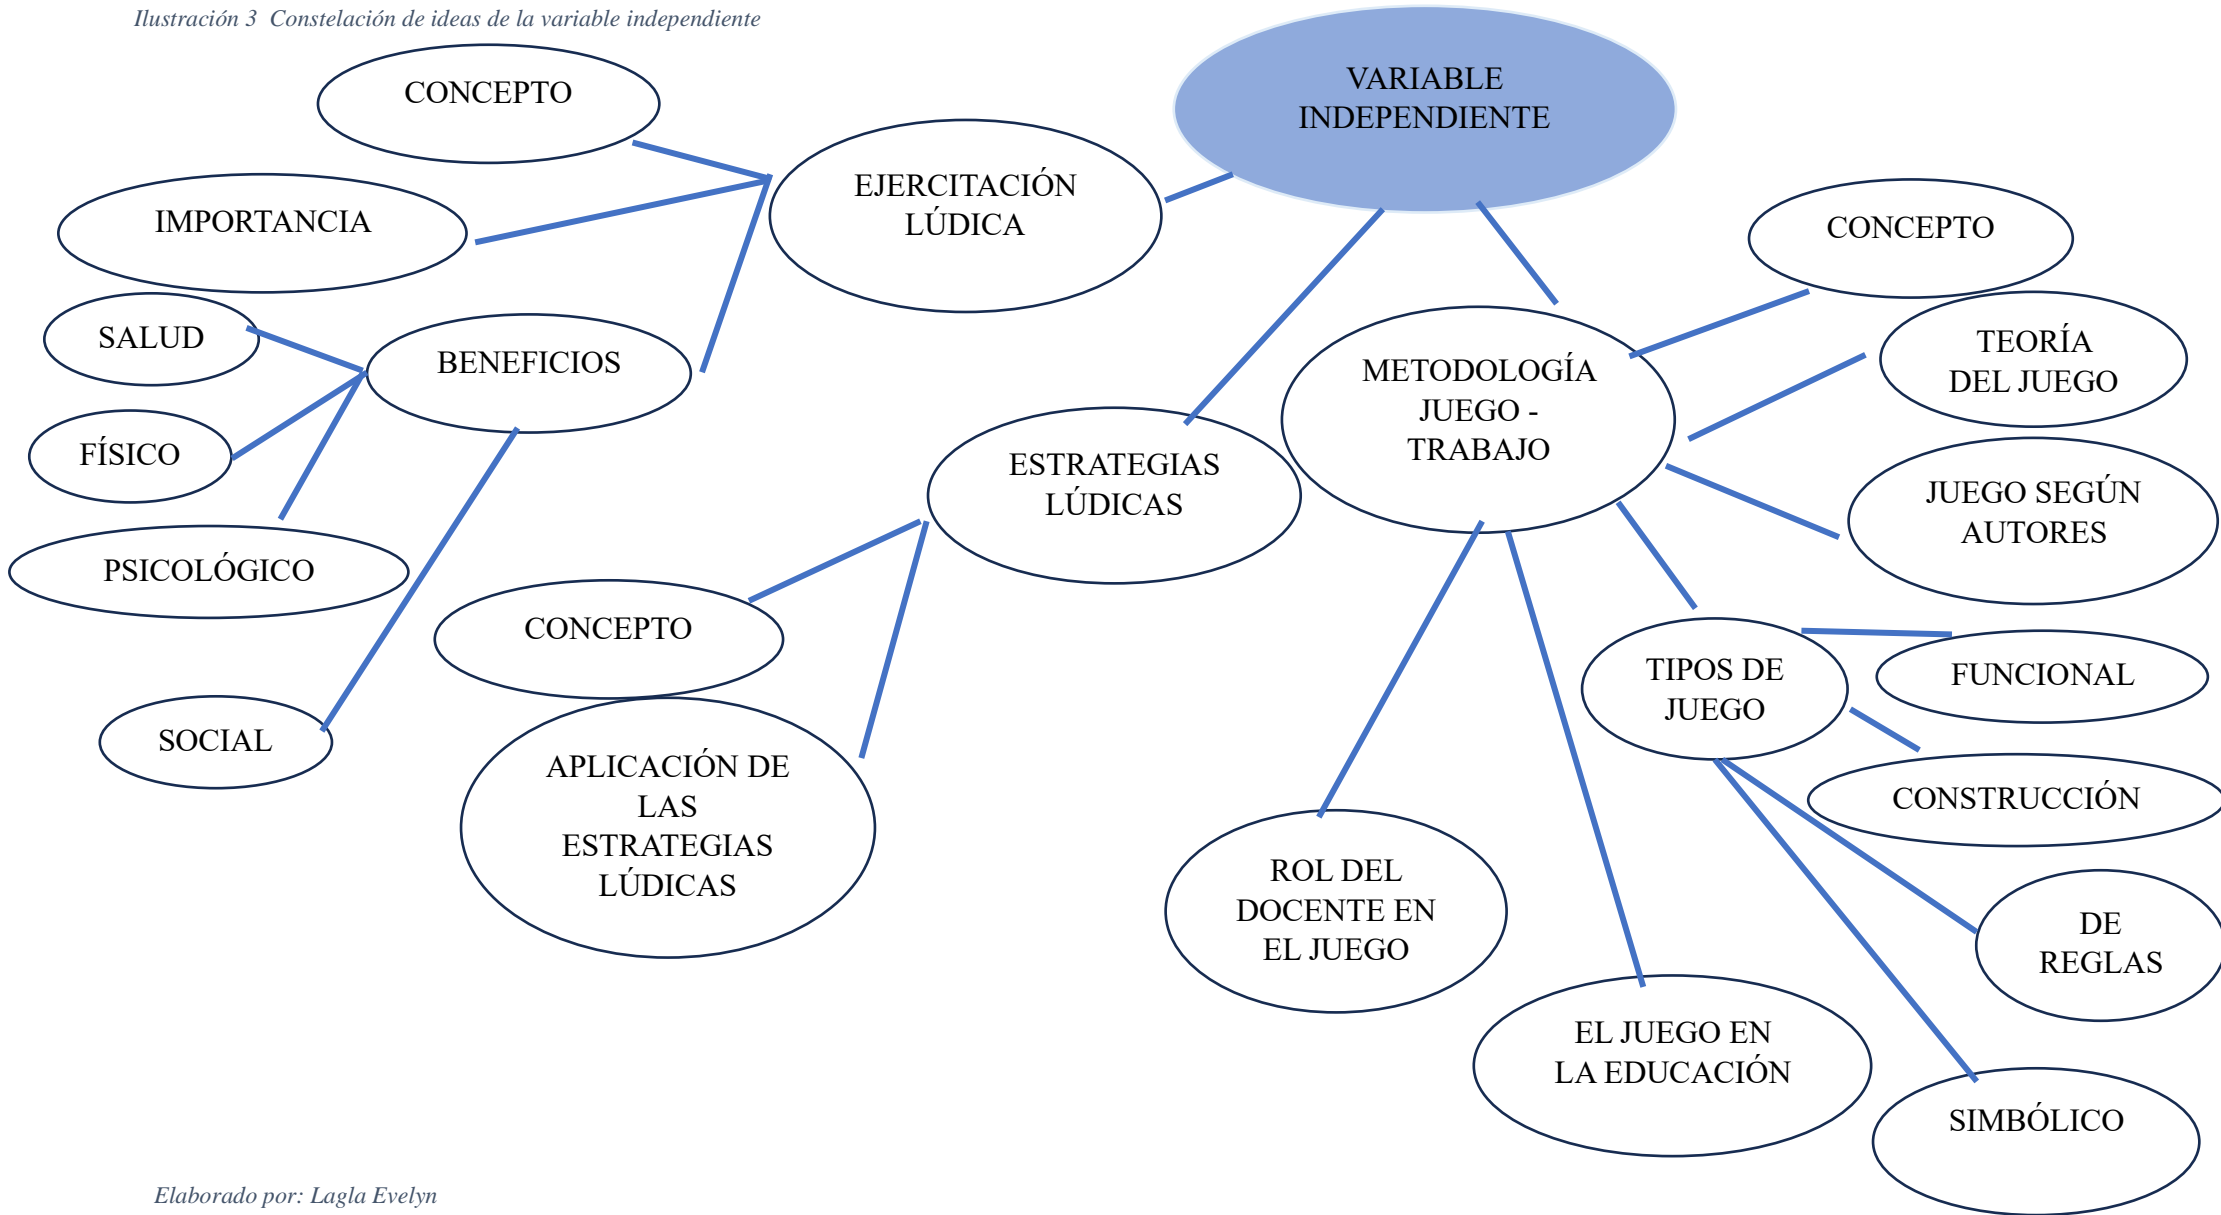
Ilustración 3 Constelación de ideas de la variable independiente

VARIABLE INDEPENDIENTE

CONCEPTO

IMPORTANCIA

EJERCITACIÓN LÚDICA

SALUD

BENEFICIOS

FÍSICO

PSICOLÓGICO

SOCIAL

ESTRATEGIAS LÚDICAS

CONCEPTO

APLICACIÓN DE LAS ESTRATEGIAS LÚDICAS

METODOLOGÍA JUEGO - TRABAJO

CONCEPTO

TEORÍA DEL JUEGO

JUEGO SEGÚN AUTORES

TIPOS DE JUEGO

FUNCIONAL

CONSTRUCCIÓN

DE REGLAS

SIMBÓLICO

ROL DEL DOCENTE EN EL JUEGO

EL JUEGO EN LA EDUCACIÓN

Elaborado por: Lagla Evelyn